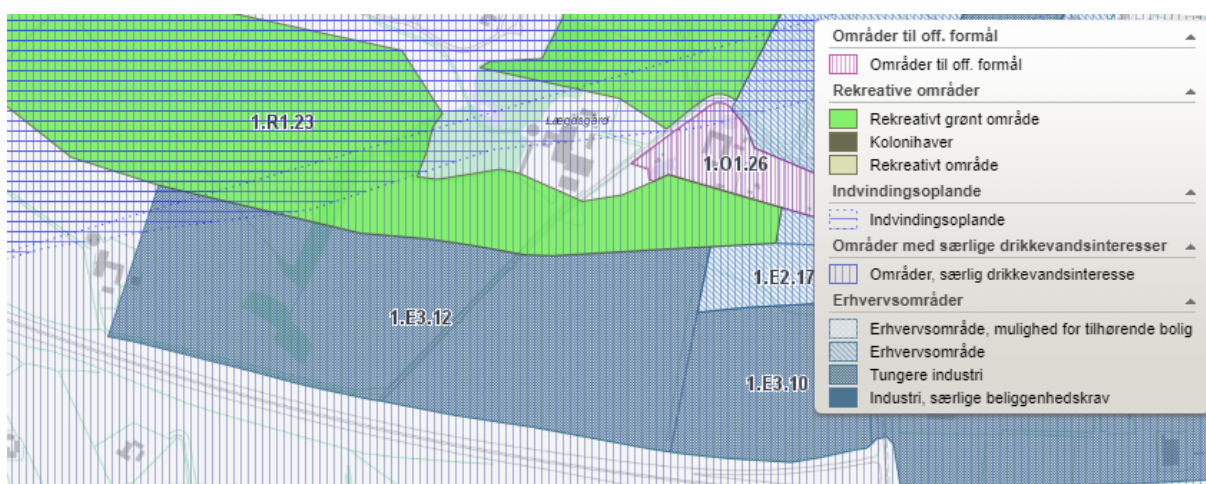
1.R1.23

Lægdsgård

1.O1.26

1.E2.17

1.E3.12

1.E3.10

Områder til off. formål

Områder til off. formål

Rekreative områder

Rekreativt grønt område

Kolonihaver

Rekreativt område

Indvindingsoplande

Indvindingsoplande

Områder med særlige drikkevandsinteresser

Områder, særlig drikkevandsinteresse

Erhvervsområder

Erhvervsområde, mulighed for tilhørende bolig

Erhvervsområde

Tungere industri

Industri, særlige beliggenhedskrav